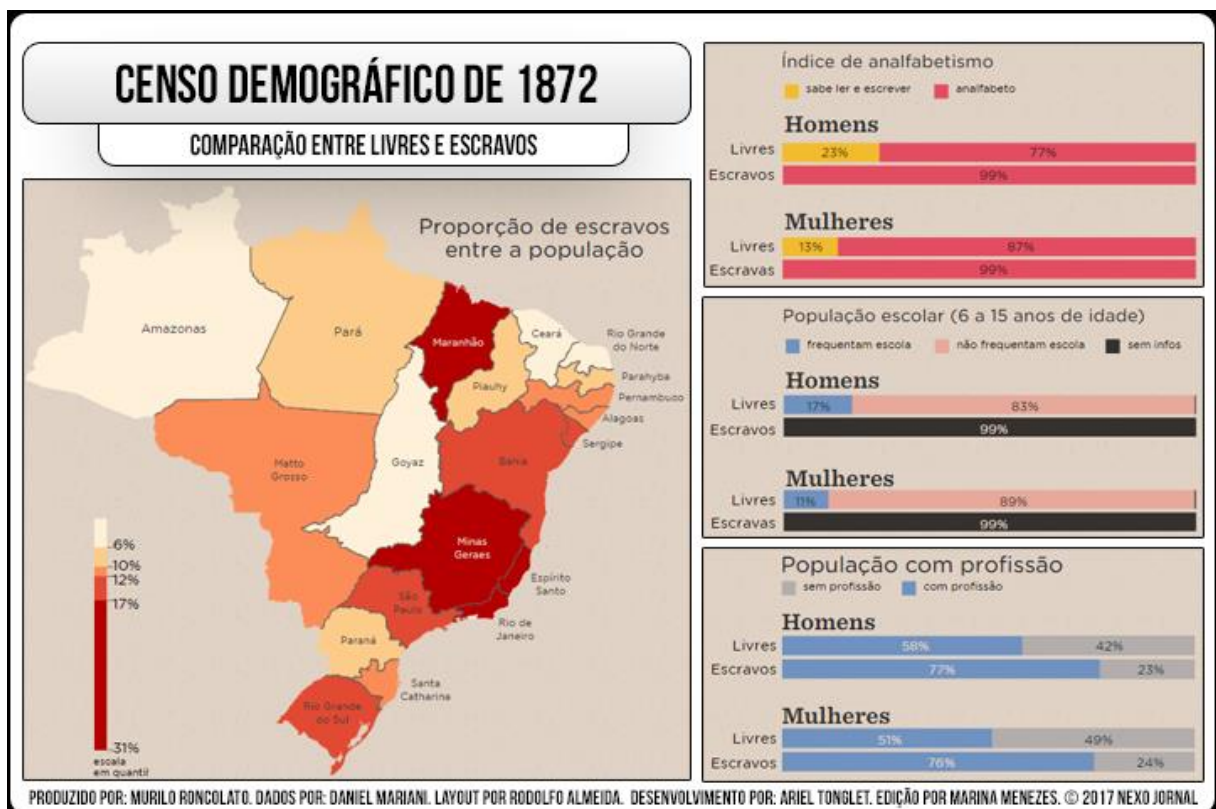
CENSO DEMOGRÁFICO DE 1872

COMPARAÇÃO ENTRE LIVRES E ESCRAVOS

Proporção de escravos entre a população

Amazonas
Pará
Maranhão
Ceará
Rio Grande do Norte
Parahyba
Pernambuco
Alagoas
Sergipe
Piauhy
Matto Grosso
Goyaz
Bahia
Minas Geraes
Espírito Santo
São Paulo
Rio de Janeiro
Paraná
Santa Catharina
Rio Grande do Sul

6%
10%
12%
17%
31%
escala em quantil

Índice de analfabetismo
sabe ler e escrever
analfabeto

Homens
| | | |
|---|---|---|
| Livres | 23% | 77% |
| Escravos | | 99% |

Mulheres
| | | |
|---|---|---|
| Livres | 13% | 87% |
| Escravas | | 99% |

População escolar (6 a 15 anos de idade)
frequentam escola
não frequentam escola
sem infos

Homens
| | | |
|---|---|---|
| Livres | 17% | 83% |
| Escravos | | 99% |

Mulheres
| | | |
|---|---|---|
| Livres | 11% | 89% |
| Escravas | | 99% |

População com profissão
sem profissão
com profissão

Homens
| | | |
|---|---|---|
| Livres | 58% | 42% |
| Escravos | 77% | 23% |

Mulheres
| | | |
|---|---|---|
| Livres | 51% | 49% |
| Escravos | 76% | 24% |

PRODUZIDO POR: MURILO RONCOLATO. DADOS POR: DANIEL MARIANI. LAYOUT POR RODOLFO ALMEIDA. DESENVOLVIMENTO POR: ARIEL TONGLET. EDIÇÃO POR MARINA MENEZES. © 2017 NEXO JORNAL